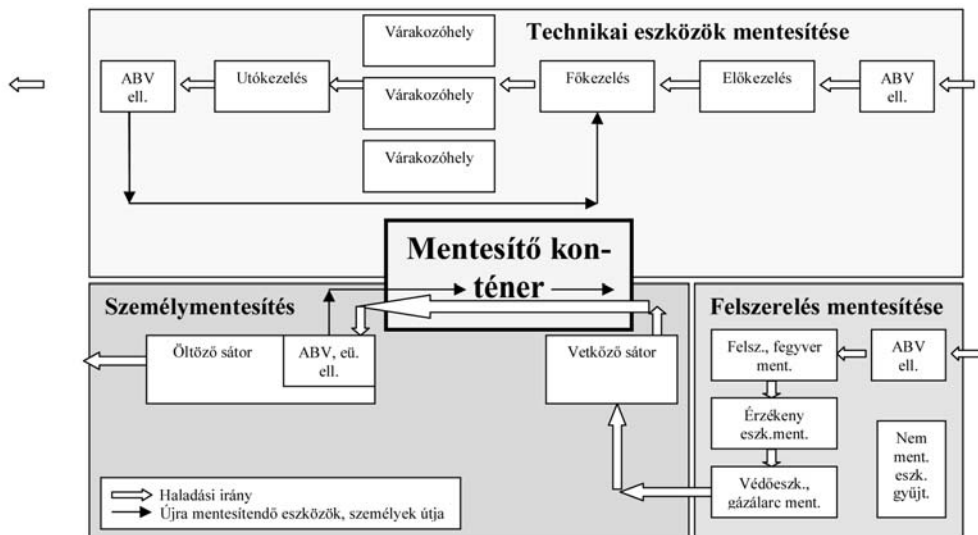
Technikai eszközök mentesítése

Várakozóhely

ABV ell.

Utókezelés

Várakozóhely

Főkezelés

Előkezelés

ABV ell.

Várakozóhely

Mentesítő konténer

Személymentesítés

Öltöző sátor

ABV, eü. ell.

Vetkőző sátor

Felszerelés mentesítése

Felsz., fegyver ment.

ABV ell.

Érzékeny eszk.ment.

Nem ment. eszk. gyüjt.

Védőeszk., gázálarc ment.

Haladási irány
Újra mentesítendő eszközök, személyek útja